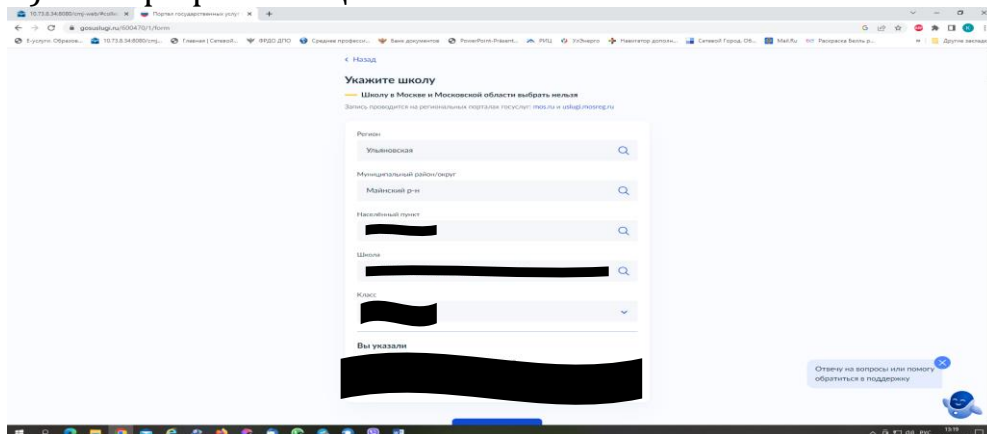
10.73.8.34:8080/cmj-web/#colle | Портал государственных услуг

gosuslugi.ru/600470/1/form

E-услуги. Образов... 10.73.8.34:8080/cmj... Главная | Сетевой... ФРДО ДПО Среднее професси... Банк документов PowerPoint-Präsent... РИЦ УлЭнерго Навигатор дополн... Сетевой Город. Об... Mail.Ru Раскраска Баллы р... Другие закладки

< Назад

Укажите школу

Школу в Москве и Московской области выбрать нельзя

Запись проводится на региональных порталах госуслуг: mos.ru и uslugi.mosreg.ru

Регион

Ульяновская

Муниципальный район/округ

Майнский р-н

Населённый пункт

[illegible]

Школа

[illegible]

Класс

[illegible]

Вы указали

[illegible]

Отвечу на вопросы или помогу обратиться в поддержку

РУС 13:19